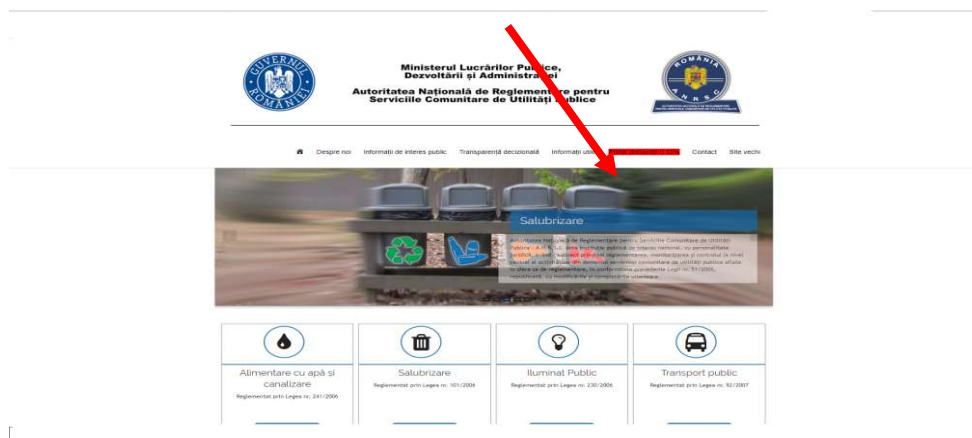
Ministerul Lucrărilor Publice, Dezvoltării și Administra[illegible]ei

Autoritatea Națională de Reglementare pentru Serviciile Comunitare de Utilități Publice

GUVERNUL ROMÂNIEI

ROMÂNIA

A.N.R.S.C.

Despre noi | Informații de interes public | Transparență decizională | Informații utile | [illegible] | Contact | Site vechi

Salubrizare

Autoritatea Națională de Reglementare pentru Serviciile Comunitare de Utilități Publice - A.N.R.S.C. este instituția publică de interes național, cu personalitate juridică, în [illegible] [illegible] reglementare, monitorizare și controlul la nivel central al activităților din domeniul serviciilor comunitare de utilități publice aflate în sfera sa de reglementare, în conformitate cu prevederile Legii nr. 51/2006, republicată, cu modificările și completările ulterioare.

Alimentare cu apă și canalizare
Reglementat prin Legea nr. 241/2006

Salubrizare
Reglementat prin Legea nr. 101/2006

Iluminat Public
Reglementat prin Legea nr. 230/2006

Transport public
Reglementat prin Legea nr. 92/2007